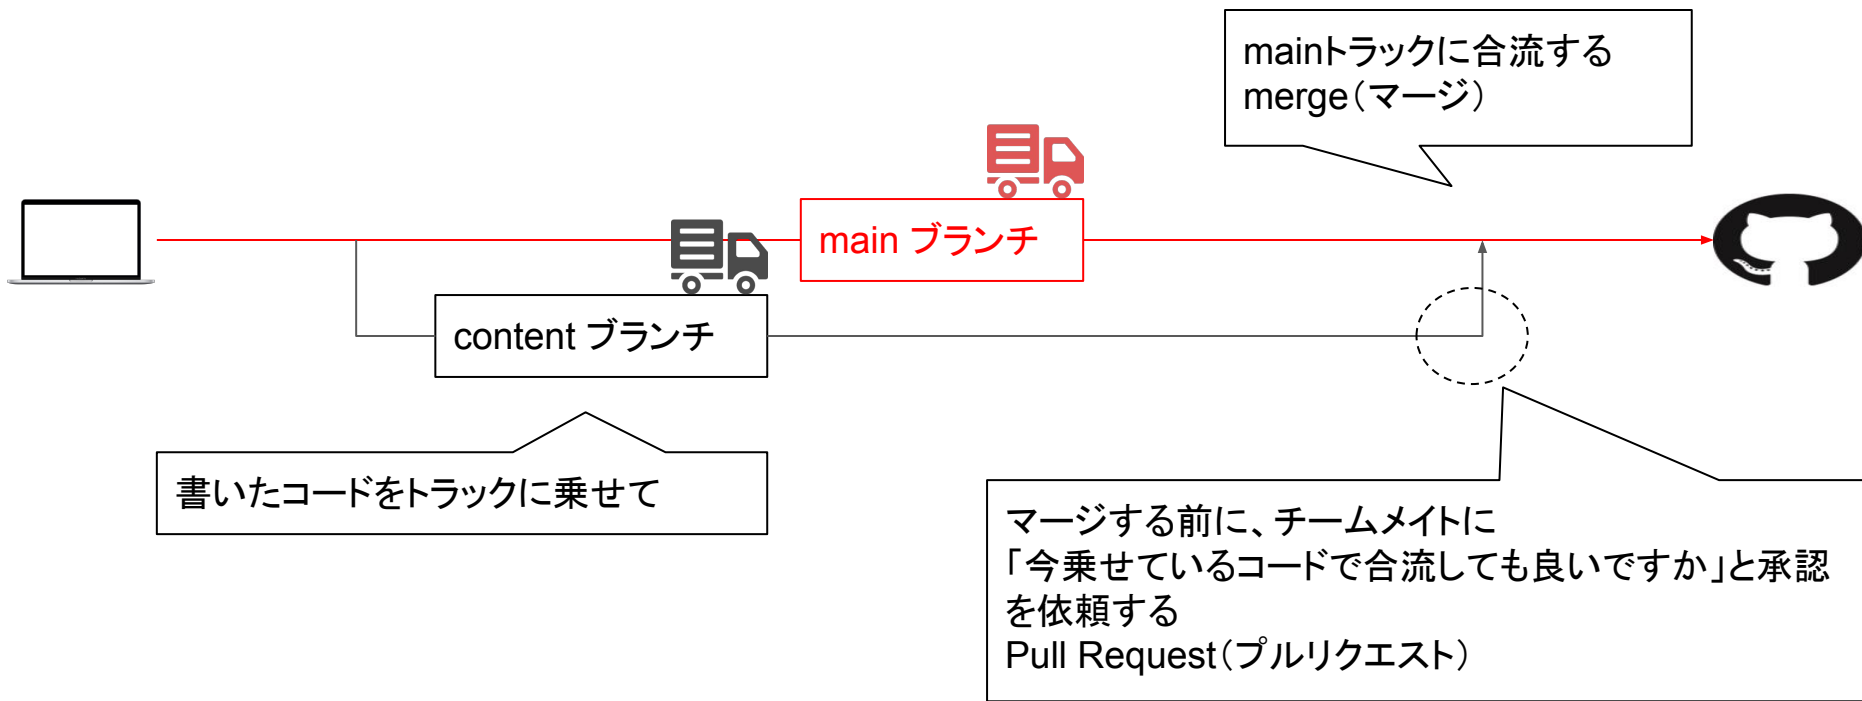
mainトラックに合流する
merge（マージ）

main ブランチ

content ブランチ

書いたコードをトラックに乗せて

マージする前に、チームメイトに
「今乗せているコードで合流しても良いですか」と承認を依頼する
Pull Request（プルリクエスト）